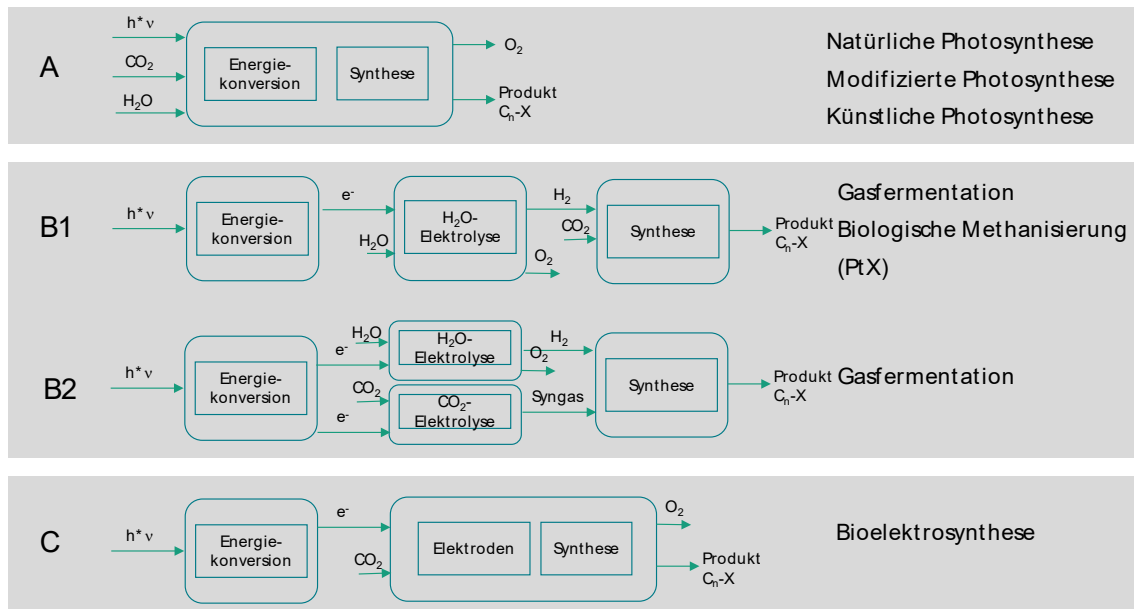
A

$h^*\nu$

$CO_2$

$H_2O$

Energiekonversion

Synthese

$O_2$

Produkt $C_n$-X

Natürliche Photosynthese
Modifizierte Photosynthese
Künstliche Photosynthese

B1

$h^*\nu$

Energiekonversion

$e^-$

$H_2O$

$H_2O$-Elektrolyse

$H_2$

$CO_2$

$O_2$

Synthese

Produkt $C_n$-X

Gasfermentation
Biologische Methanisierung
(PtX)

B2

$h^*\nu$

Energiekonversion

$e^-$

$H_2O$

$H_2O$-Elektrolyse

$O_2$

$H_2$

$e^-$

$CO_2$

$CO_2$-Elektrolyse

Syngas

Synthese

Produkt $C_n$-X

Gasfermentation

C

$h^*\nu$

Energiekonversion

$e^-$

$CO_2$

Elektroden

Synthese

$O_2$

Produkt $C_n$-X

Bioelektrosynthese